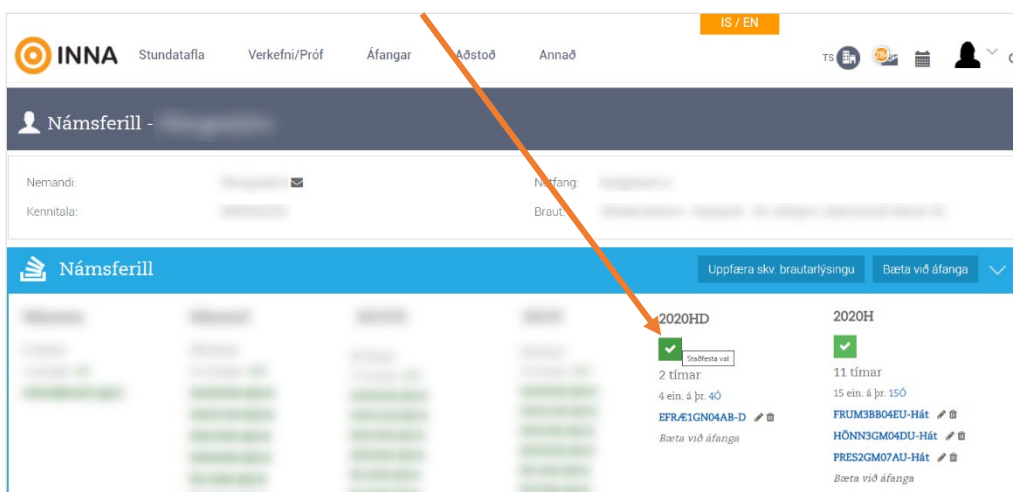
IS / EN

INNA Stundatafla Verkefni/Próf Áfangar Aðstoð Annað

TS

Námsferill - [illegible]

Nemandi: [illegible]
Kennitala: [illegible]
Netfang: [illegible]
Braut: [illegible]

Námsferill

Uppfæra skv. brautarlýsingu Bæta við áfanga

2020HD
Staðfesta val
2 tímar
4 ein. á þr. 4Ö
EFRÆ1GN04AB-D
Bæta við áfanga

2020H
11 tímar
15 ein. á þr. 15Ö
FRUM3BB04EU-Hát
HÖNN3GM04DU-Hát
PRES2GM07AU-Hát
Bæta við áfanga